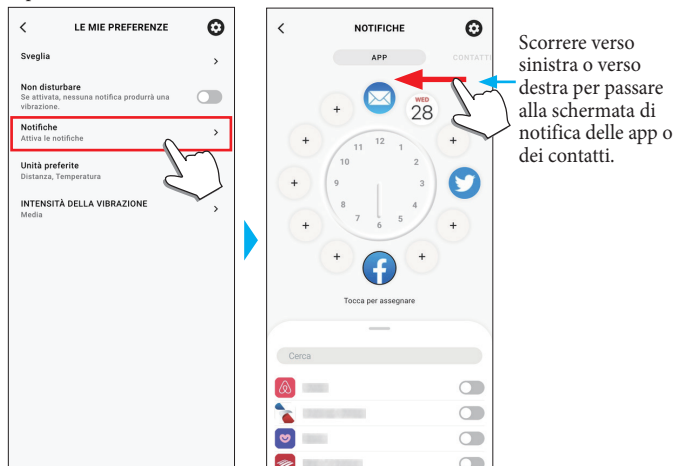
<

LE MIE PREFERENZE

Sveglia

Non disturbare
Se attivata, nessuna notifica produrrà una vibrazione.

Notifiche
Attiva le notifiche

Unità preferite
Distanza, Temperatura

INTENSITÀ DELLA VIBRAZIONE
Media

<

NOTIFICHE

APP

CONTATTI

WED
28

+
+
+
+
+
+
+
+
+
+

12
1
2
3
4
5
6
7
8
9
10
11

Tocca per assegnare

Cerca

Scorrere verso sinistra o verso destra per passare alla schermata di notifica delle app o dei contatti.